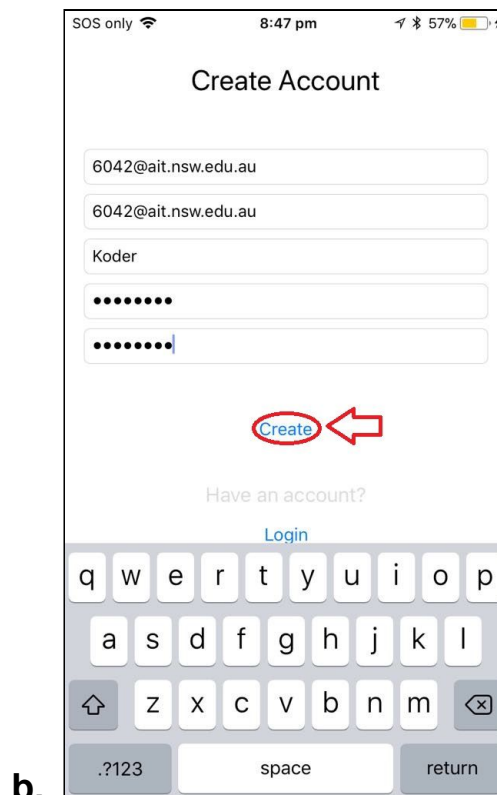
SOS only 8:47 pm 57%

Create Account

6042@ait.nsw.edu.au

6042@ait.nsw.edu.au

Koder

••••••••

••••••••

Create

Have an account?

Login

q w e r t y u i o p

a s d f g h j k l

z x c v b n m

.?123 space return

b.